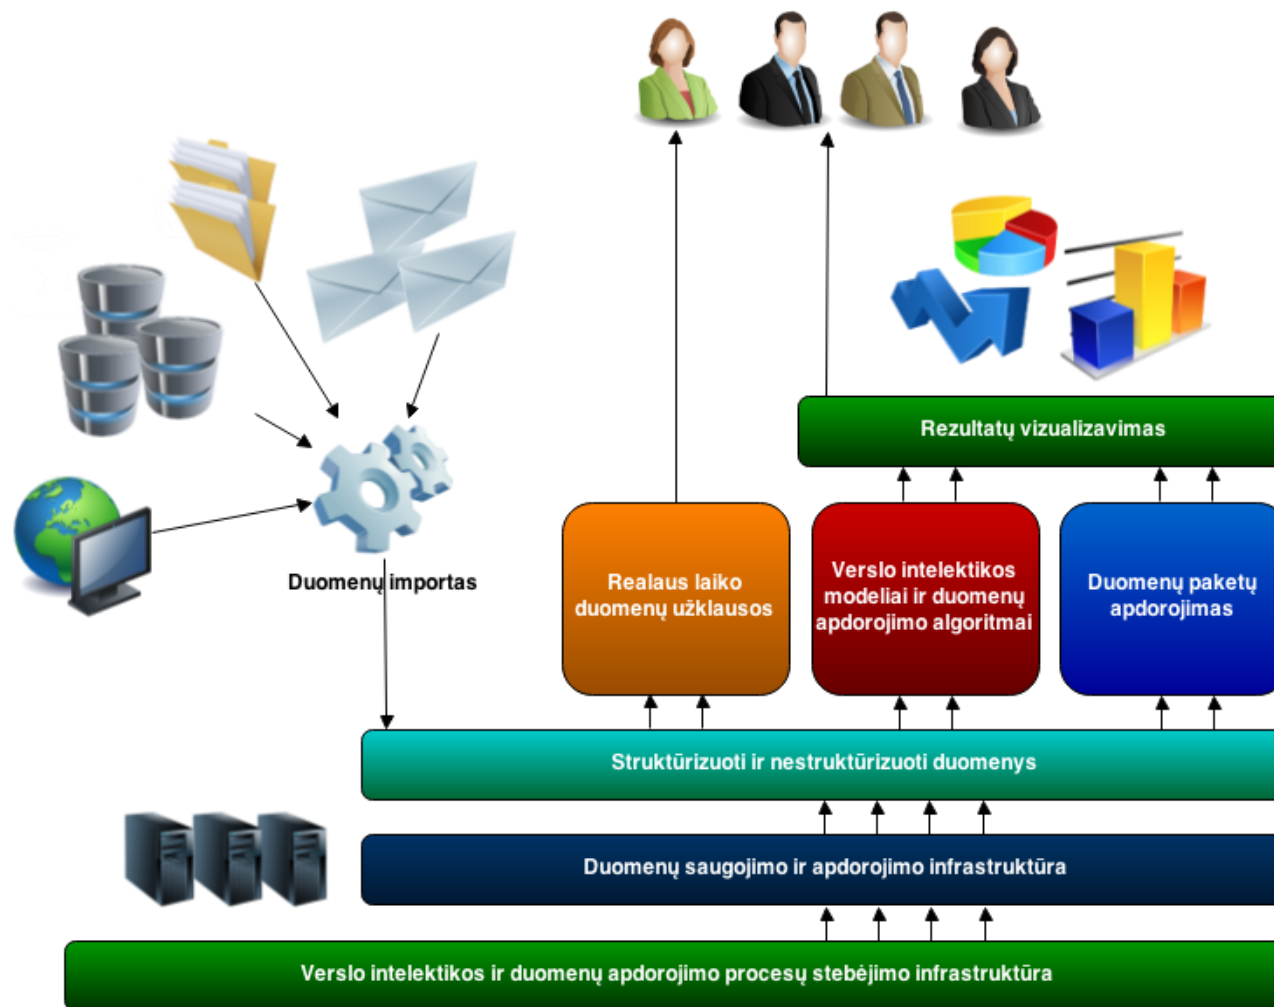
Duomenų importas

Rezultatų vizualizavimas

Realaus laiko duomenų užklausos

Verslo intelektikos modeliai ir duomenų apdorojimo algoritmai

Duomenų paketų apdorojimas

Struktūrizuoti ir nestruktūrizuoti duomenys

Duomenų saugojimo ir apdorojimo infrastruktūra

Verslo intelektikos ir duomenų apdorojimo procesų stebėjimo infrastruktūra